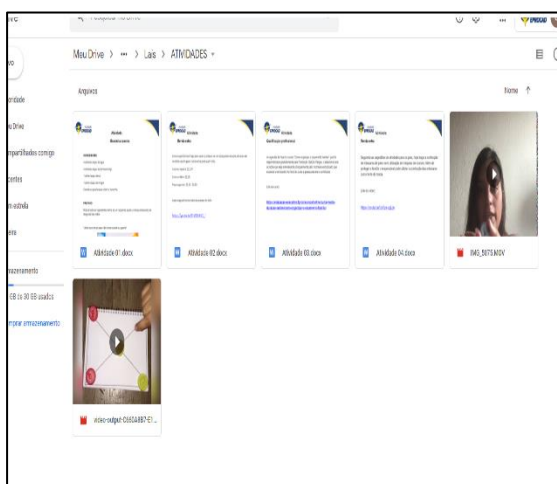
ive

Pesquisar no Drive

vo

ioridade

u Drive

ompartilhados comigo

entes

m estrela

eira

mazenamento

GB de 30 GB usados

mprar armazenamento

Meu Drive > ••• > Lais > ATIVIDADES

Arquivos

Nome ↑

Atividade 01.docx

Atividade 02.docx

Atividade 03.docx

Atividade 04.docx

IMG_5075.MOV

video-output-C65A887-E1...